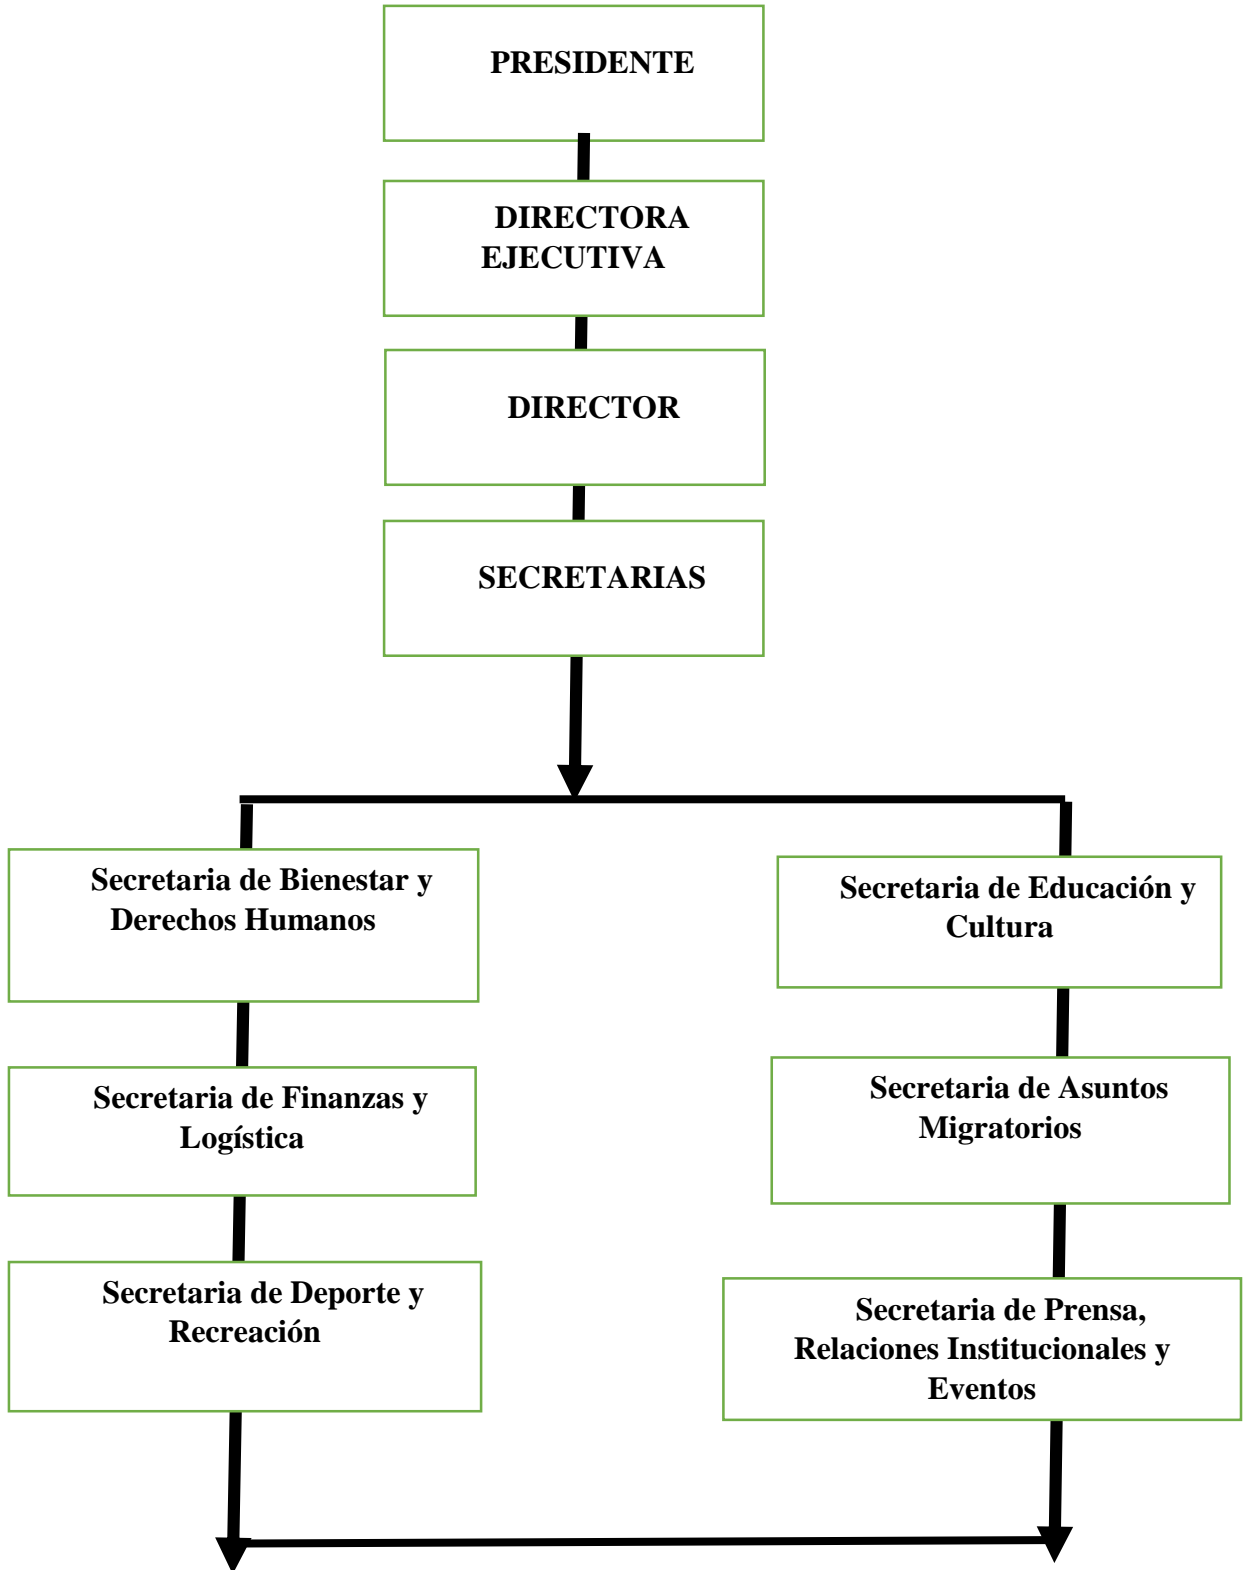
PRESIDENTE

DIRECTORA EJECUTIVA

DIRECTOR

SECRETARIAS

Secretaria de Bienestar y Derechos Humanos

Secretaria de Finanzas y Logística

Secretaria de Deporte y Recreación

Secretaria de Educación y Cultura

Secretaria de Asuntos Migratorios

Secretaria de Prensa, Relaciones Institucionales y Eventos